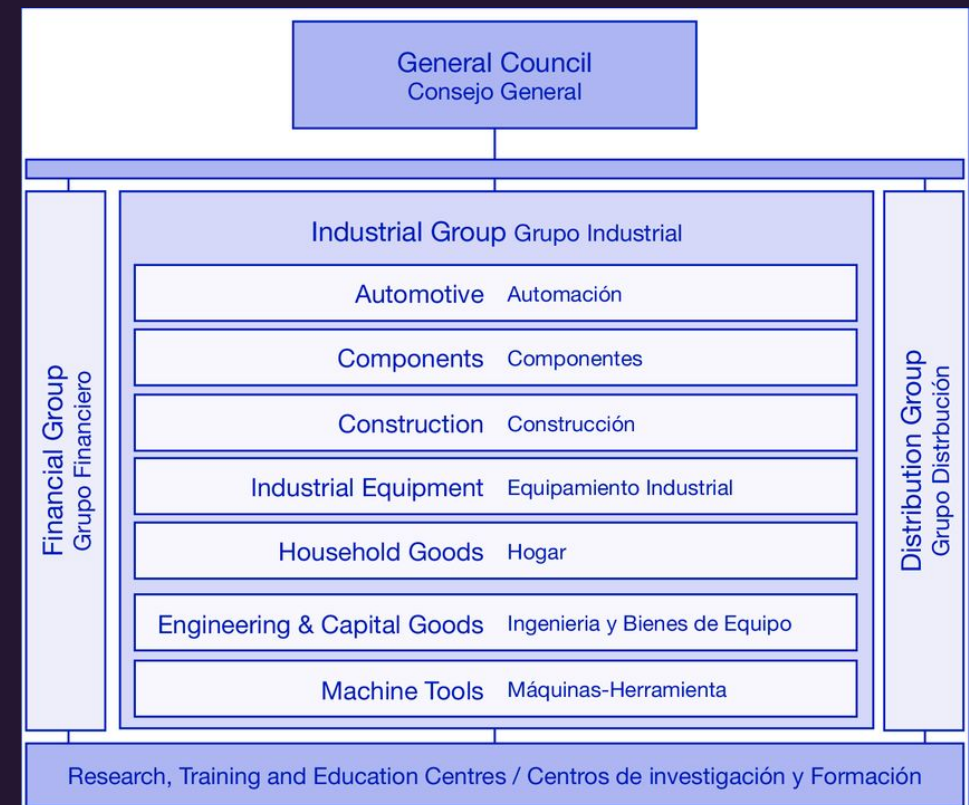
General Council
Consejo General

Financial Group
Grupo Financiero

Industrial Group Grupo Industrial

Automotive Automación

Components Componentes

Construction Construcción

Industrial Equipment Equipamiento Industrial

Household Goods Hogar

Engineering & Capital Goods Ingenieria y Bienes de Equipo

Machine Tools Máquinas-Herramienta

Distribution Group
Grupo Distrbución

Research, Training and Education Centres / Centros de investigación y Formación